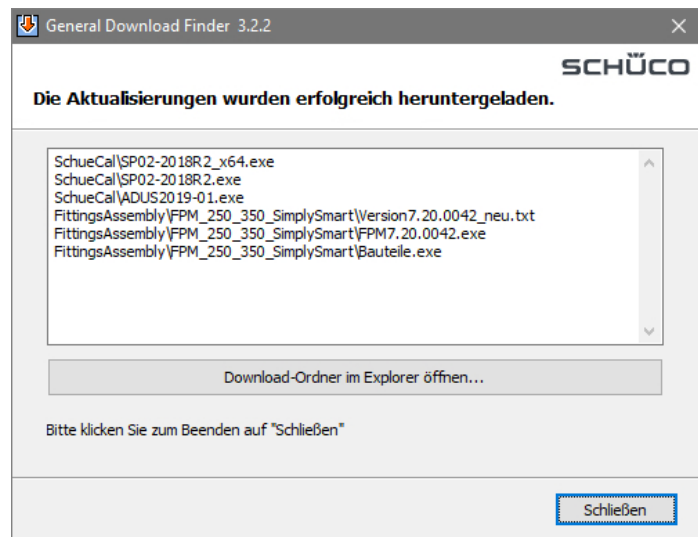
General Download Finder 3.2.2

SCHÜCO

Die Aktualisierungen wurden erfolgreich heruntergeladen.

SchueCal\SP02-2018R2_x64.exe
SchueCal\SP02-2018R2.exe
SchueCal\ADUS2019-01.exe
FittingsAssembly\FPM_250_350_SimplySmart\Version7.20.0042_neu.txt
FittingsAssembly\FPM_250_350_SimplySmart\FPM7.20.0042.exe
FittingsAssembly\FPM_250_350_SimplySmart\Bauteile.exe

Download-Ordner im Explorer öffnen...

Bitte klicken Sie zum Beenden auf "Schließen"

Schließen